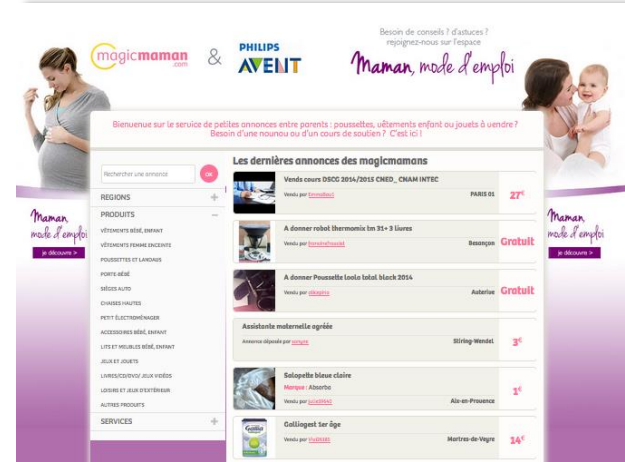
magicmaman.com & PHILIPS AVENT

Besoin de conseils ? d'astuces ? rejoignez-nous sur l'espace

Maman, mode d'emploi

Bienvenue sur le service de petites annonces entre parents : poussettes, vêtements enfant ou jouets à vendre ? Besoin d'une nounou ou d'un cours de soutien ? C'est ici !

Rechercher une annonce
OK

REGIONS +
PRODUITS −
VÊTEMENTS BÉBÉ, ENFANT
VÊTEMENTS FEMME ENCEINTE
POUSSETTES ET LANDAUS
PORTE-BÉBÉ
SIÈGES AUTO
CHAISES HAUTES
PETIT ÉLECTROMÉNAGER
ACCESSOIRES BÉBÉ, ENFANT
LITS ET MEUBLES BÉBÉ, ENFANT
JEUX ET JOUETS
LIVRES/CD/DVD/ JEUX VIDÉOS
LOISIRS ET JEUX D'EXTÉRIEUR
AUTRES PRODUITS
SERVICES +

Les dernières annonces des magicmamans

Vends cours DSCG 2014/2015 CNED_ CNAM INTEC
Vendu par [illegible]
PARIS 01
27€

A donner robot thermomix tm 31+ 3 livres
Vendu par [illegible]
Besançon
Gratuit

A donner Poussette Loola total black 2014
Vendu par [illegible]
Auterive
Gratuit

Assistante maternelle agréée
Annonce déposée par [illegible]
Stiring-Wendel
3€

Salopette bleue claire
Marque : Absorba
Vendu par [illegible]
Aix-en-Provence
1€

Galliagest 1er âge
Vendu par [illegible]
Martres-de-Veyre
14€

Maman mode d'emploi
Je découvre >

Maman mode d'emploi
Je découvre >